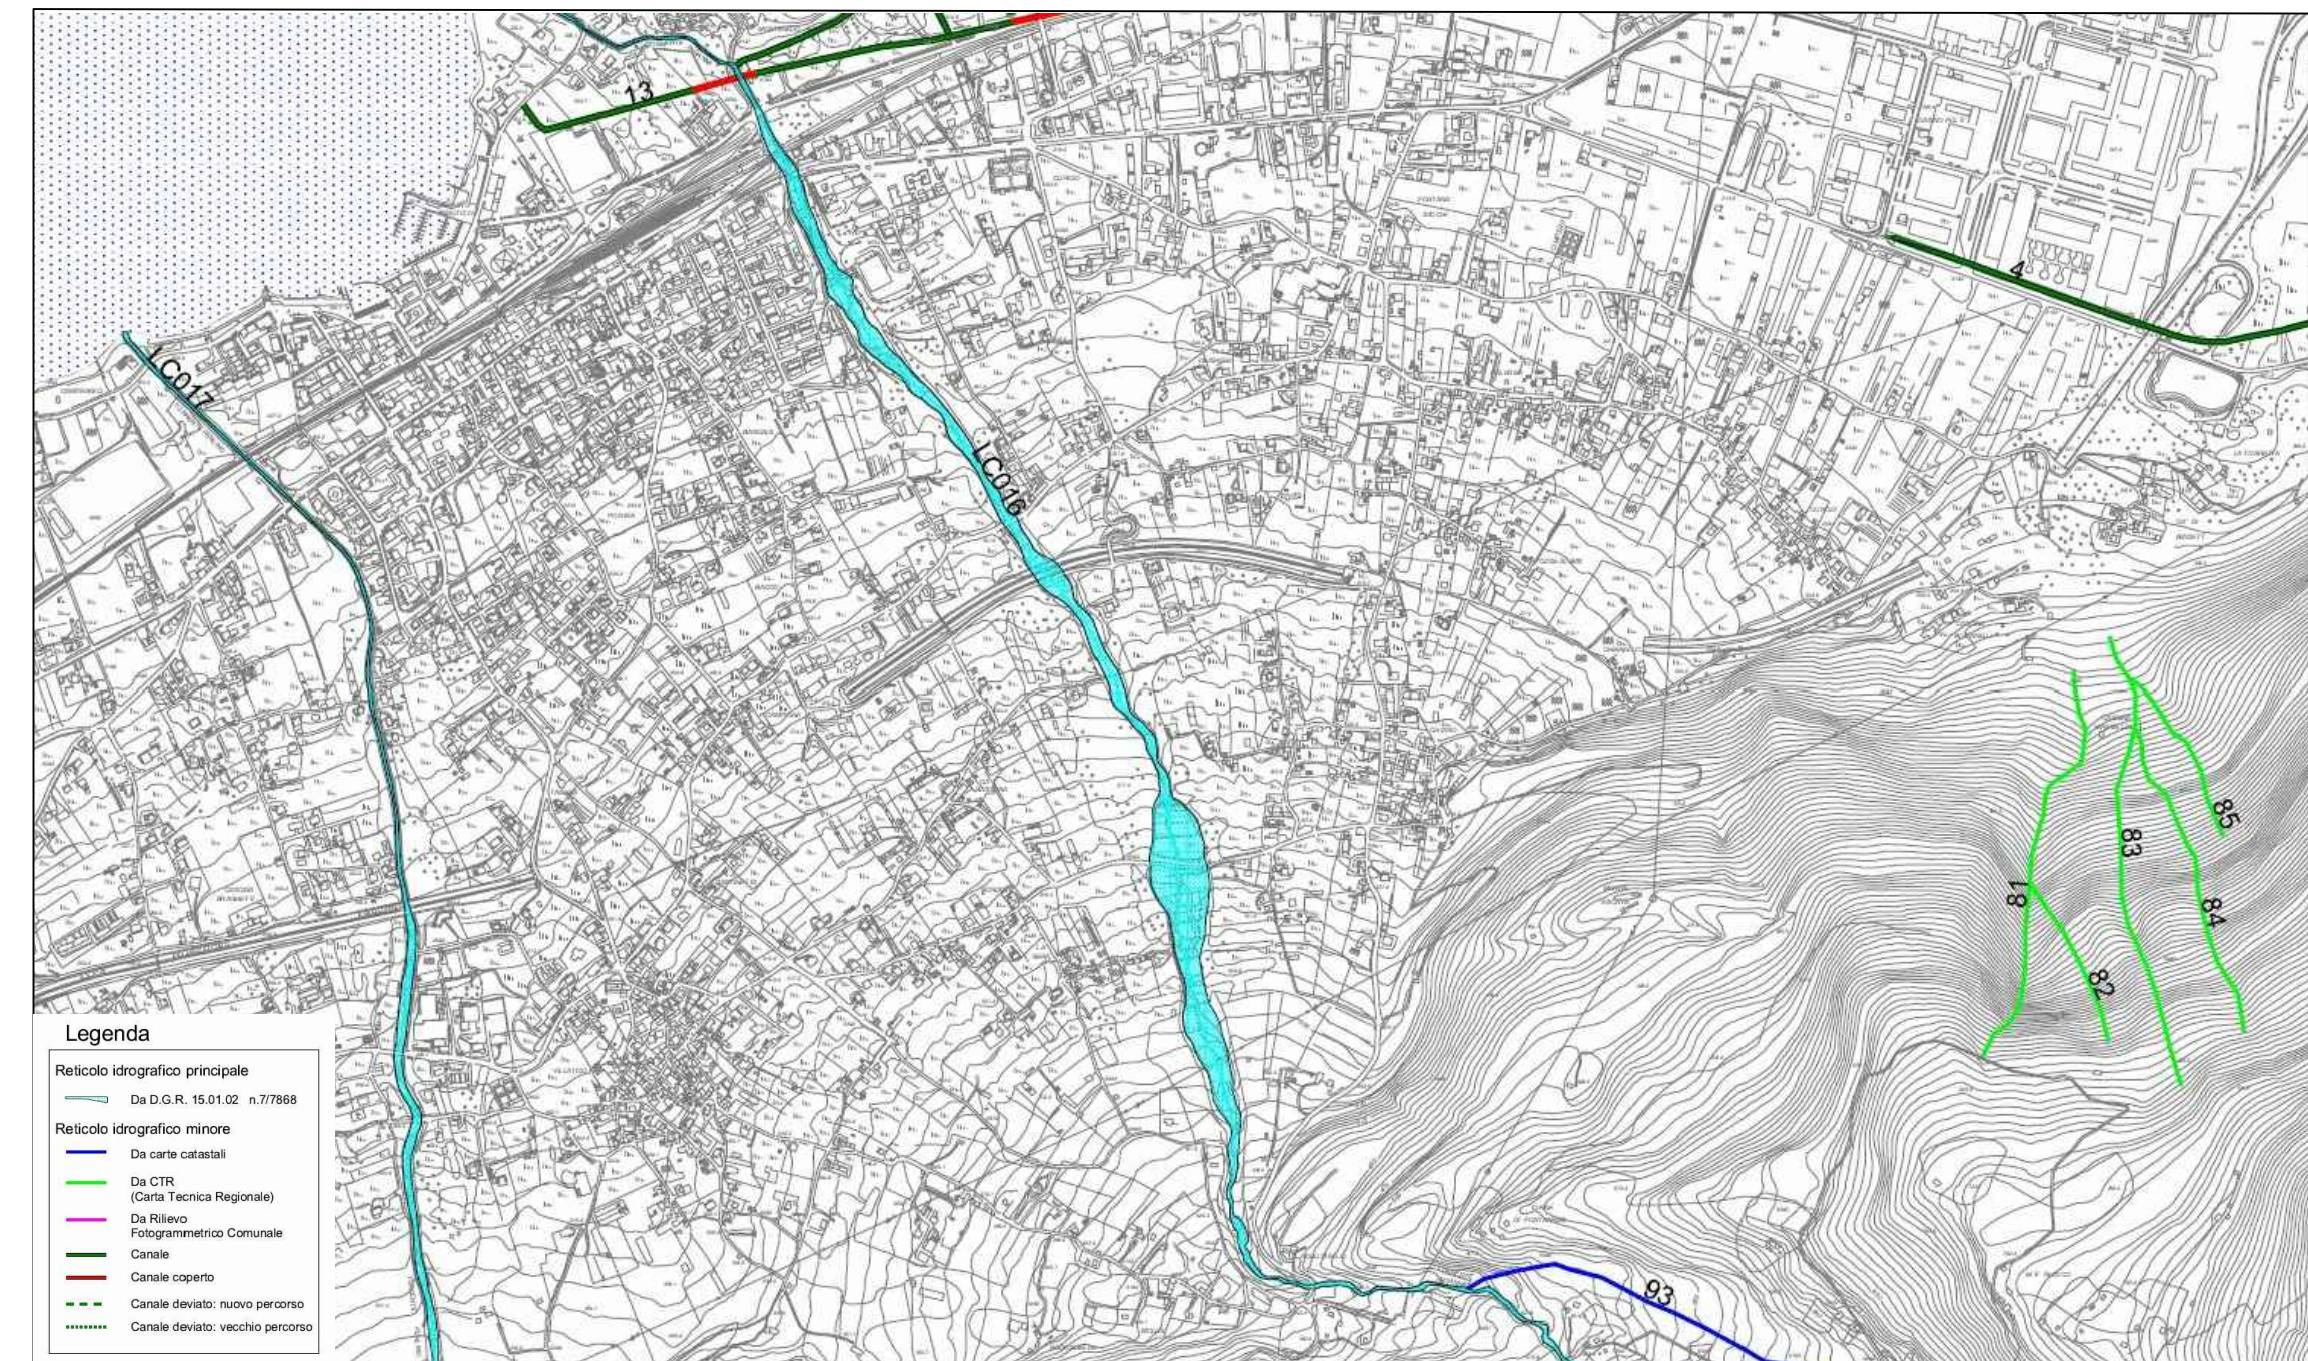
13

4

LC017

LC016

85

83

81

84

82

93

Legenda

Reticolo idrografico principale

Da D.G.R. 15.01.02 n.7/7868

Reticolo idrografico minore

Da carte catastali

Da CTR (Carta Tecnica Regionale)

Da Rilievo Fotogrammetrico Comunale

Canale

Canale coperto

Canale deviato: nuovo percorso

Canale deviato: vecchio percorso